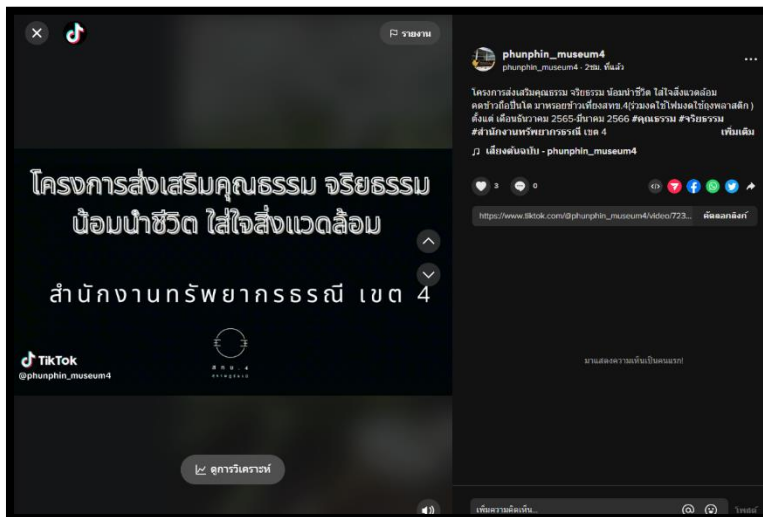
รายงาน

โครงการส่งเสริมคุณธรรม จริยธรรม น้อมนำชีวิต ใส่ใจสิ่งแวดล้อม

สำนักงานทรัพยากรธรณี เขต 4

TikTok
@phunphin_museum4

ดูการวิเคราะห์

phunphin_museum4
phunphin_museum4 · 2ชม. ที่แล้ว

โครงการส่งเสริมคุณธรรม จริยธรรม น้อมนำชีวิต ใส่ใจสิ่งแวดล้อม คดข้าวถือปิ่นโต มาทรอยข้าวเที่ยงสทข.4(ร่วมงดใช้โฟมงดใช้ถุงพลาสติก ) ตั้งแต่ เดือนธันวาคม 2565-มีนาคม 2566 #คุณธรรม #จริยธรรม #สำนักงานทรัพยากรธรณี เขต 4 เพิ่มเติม

♫ เสียงต้นฉบับ - phunphin_museum4

3 0

https://www.tiktok.com/@phunphin_museum4/video/723... คัดลอกลิงก์

มาแสดงความเห็นเป็นคนแรก!

เพิ่มความคิดเห็น... โพสต์